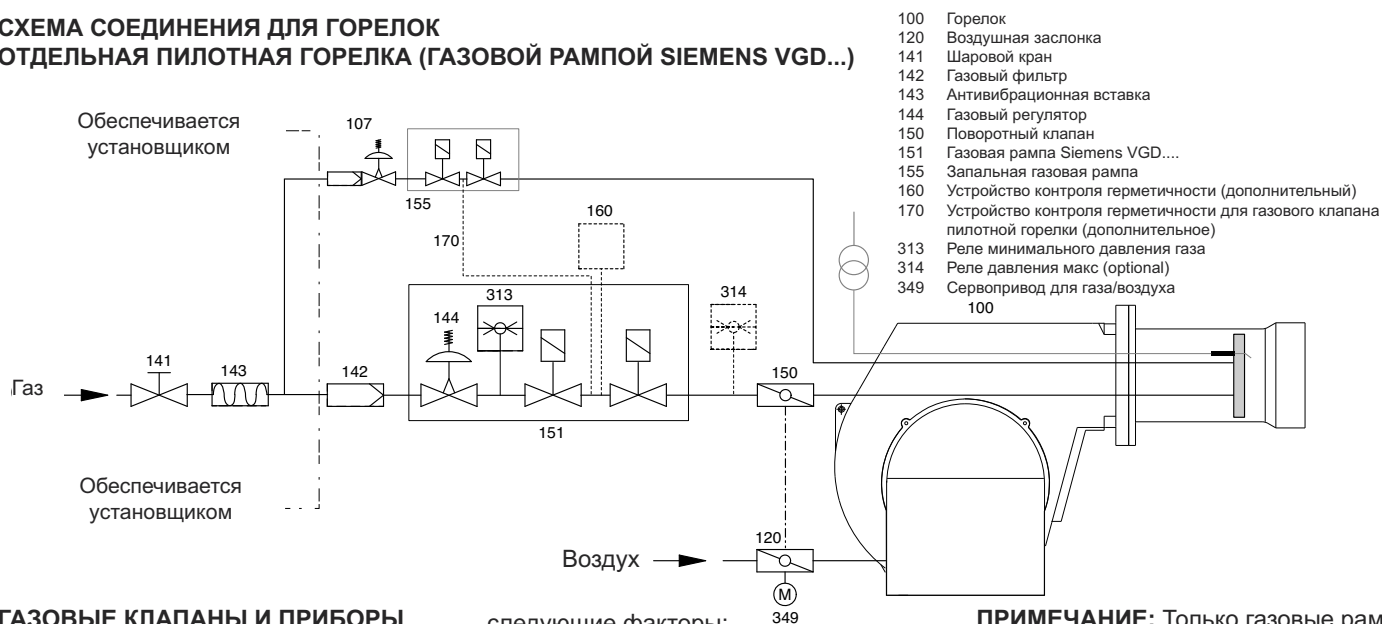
СХЕМА СОЕДИНЕНИЯ ДЛЯ ГОРЕЛОК
ОТДЕЛЬНАЯ ПИЛОТНАЯ ГОРЕЛКА (ГАЗОВОЙ РАМПОЙ SIEMENS VGD...)

100 Горелок
120 Воздушная заслонка
141 Шаровой кран
142 Газовый фильтр
143 Антивибрационная вставка
144 Газовый регулятор
150 Поворотный клапан
151 Газовая рампа Siemens VGD....
155 Запальная газовая рампа
160 Устройство контроля герметичности (дополнительный)
170 Устройство контроля герметичности для газового клапана пилотной горелки (дополнительное)
313 Реле минимального давления газа
314 Реле давления макс (optional)
349 Сервопривод для газа/воздуха

Обеспечивается установщиком
107
155
170
160
313
144
314
100
Газ
141
143
142
150
151
Обеспечивается установщиком
120
Воздух
M
349

ГАЗОВЫЕ КЛАПАНЫ И ПРИБОРЫ
следующие факторы:
ПРИМЕЧАНИЕ: Только газовые рам